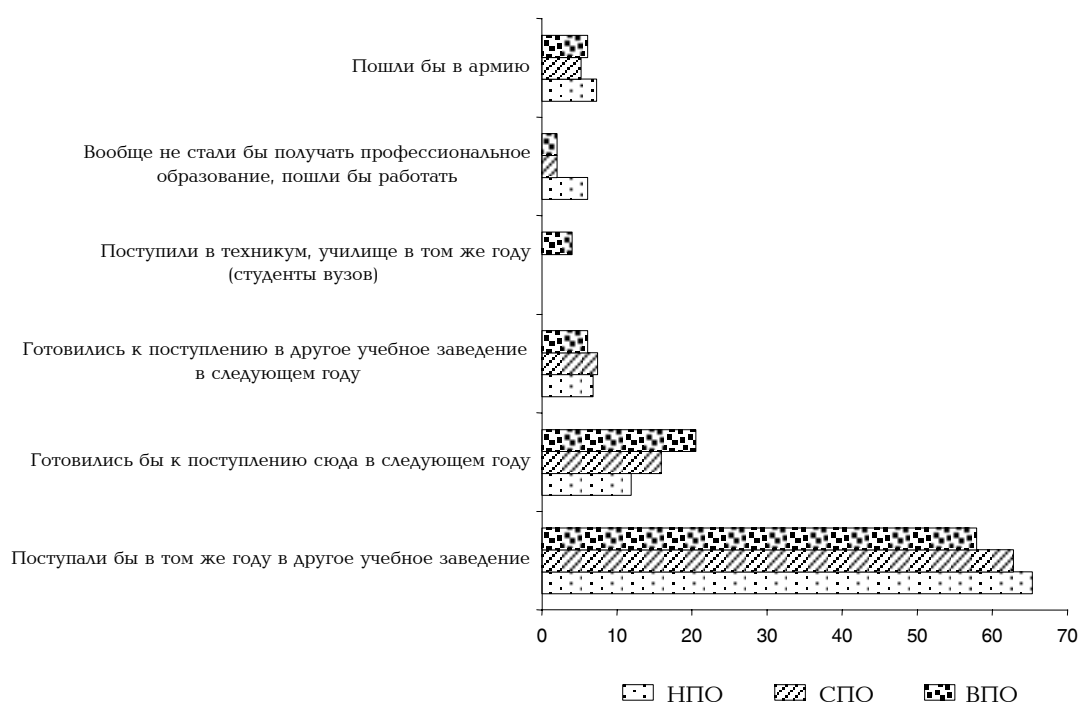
Пошли бы в армию

Вообще не стали бы получать профессиональное образование, пошли бы работать

Поступили в техникум, училище в том же году (студенты вузов)

Готовились к поступлению в другое учебное заведение в следующем году

Готовились бы к поступлению сюда в следующем году

Поступали бы в том же году в другое учебное заведение

0 10 20 30 40 50 60 70

НПО СПО ВПО